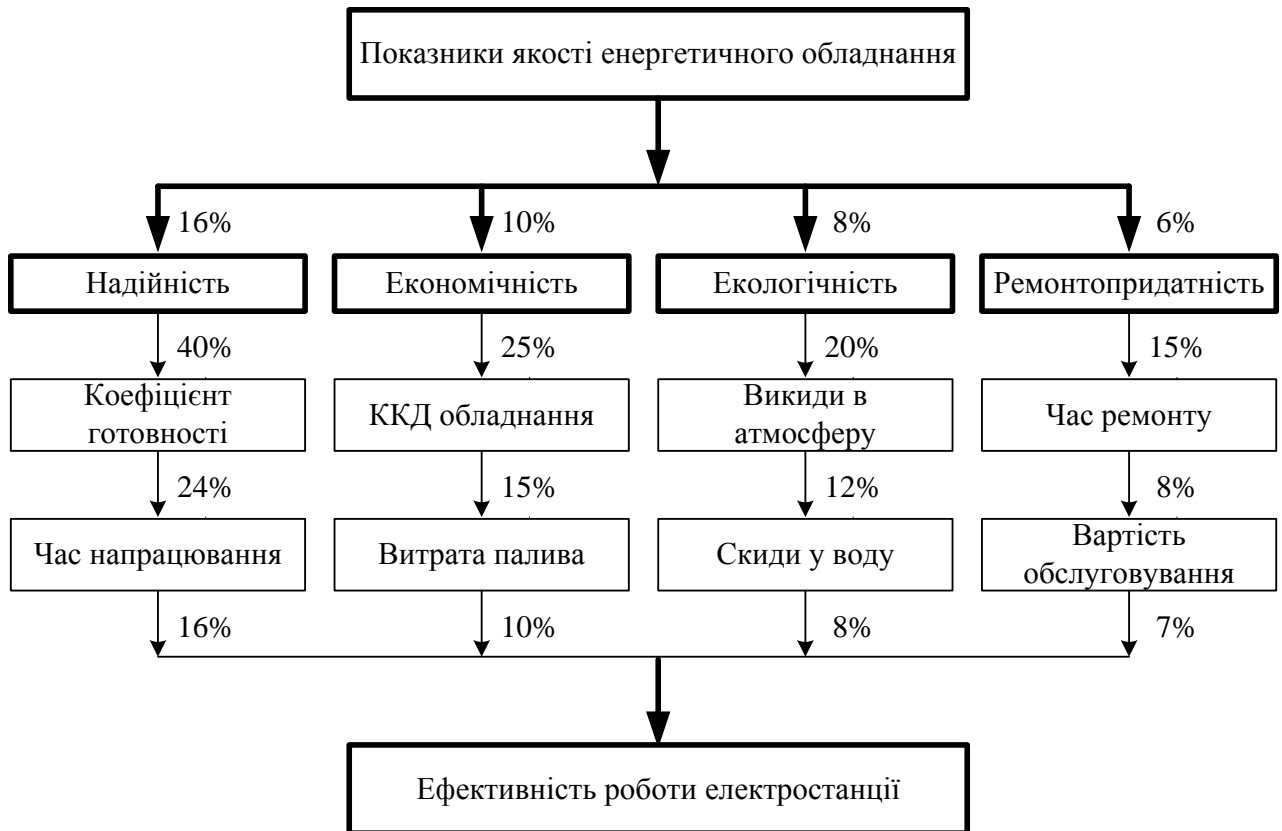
Показники якості енергетичного обладнання

16%
Надійність
40%
Коефіцієнт готовності
24%
Час напрацювання
16%

10%
Економічність
25%
ККД обладнання
15%
Витрата палива
10%

8%
Екологічність
20%
Викиди в атмосферу
12%
Скиди у воду
8%

6%
Ремонтопридатність
15%
Час ремонту
8%
Вартість обслуговування
7%

Ефективність роботи електростанції